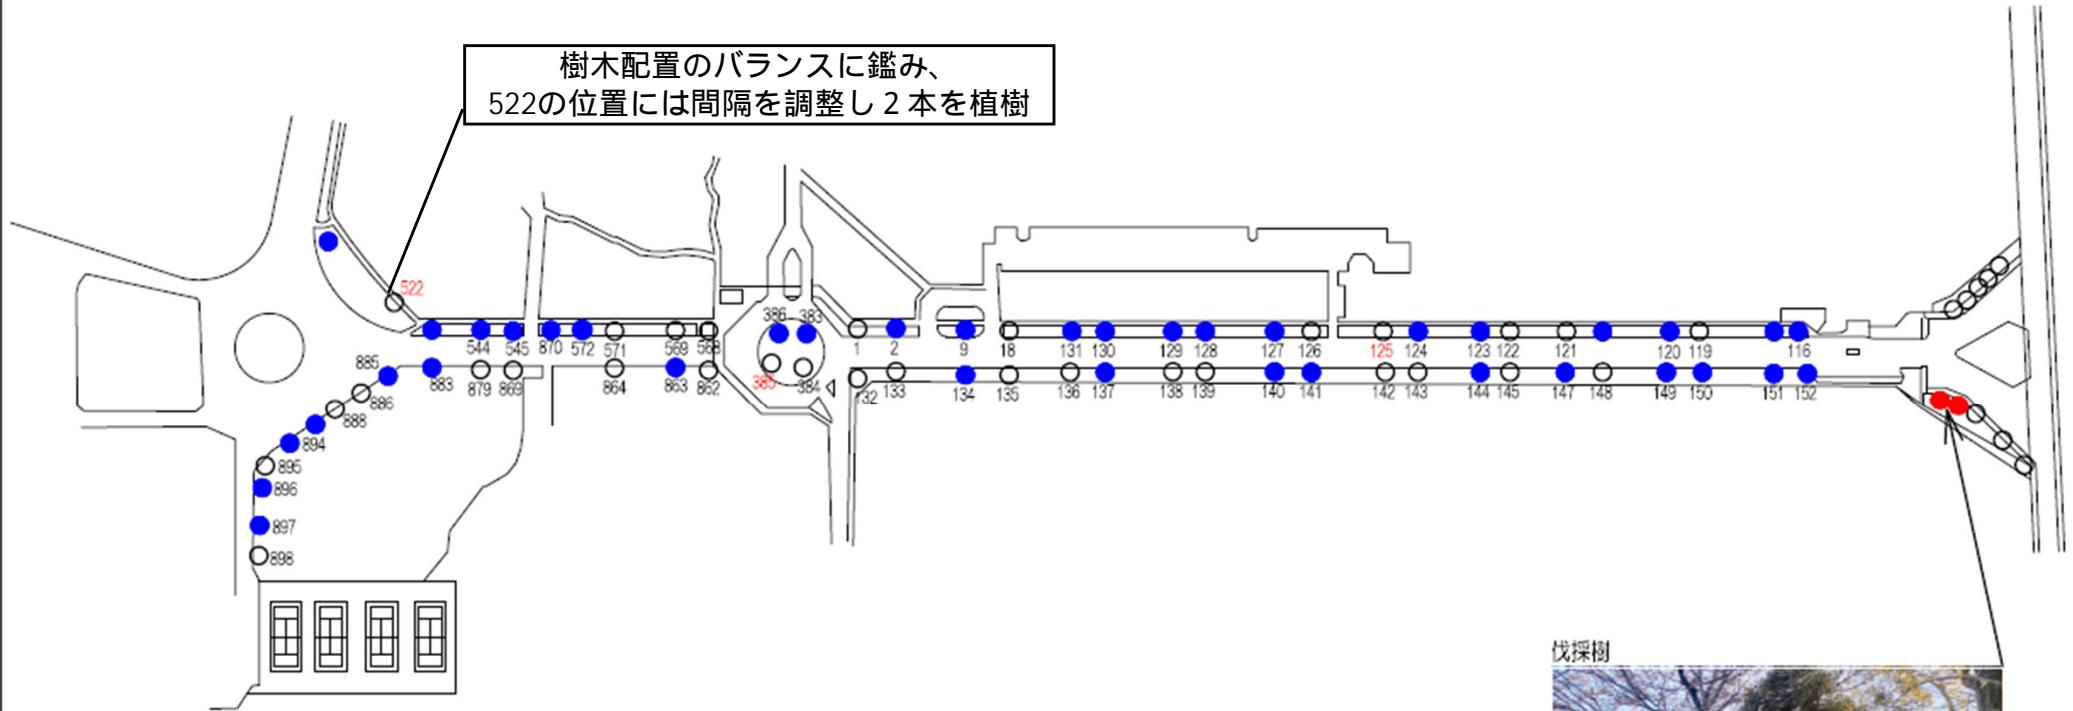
樹木配置のバランスに鑑み、
522の位置には間隔を調整し２本を植樹

522
544 545 870 572 571 569 568
385 383
1 2 9 18 131 130 129 128 127 126 125 124 123 122 121 120 119 116
885 883 879 869 864 863 862
386 384
132 133 134 135 136 137 138 139 140 141 142 143 144 145 147 148 149 150 151 152
886 888 894 895 896 897 898

伐採樹